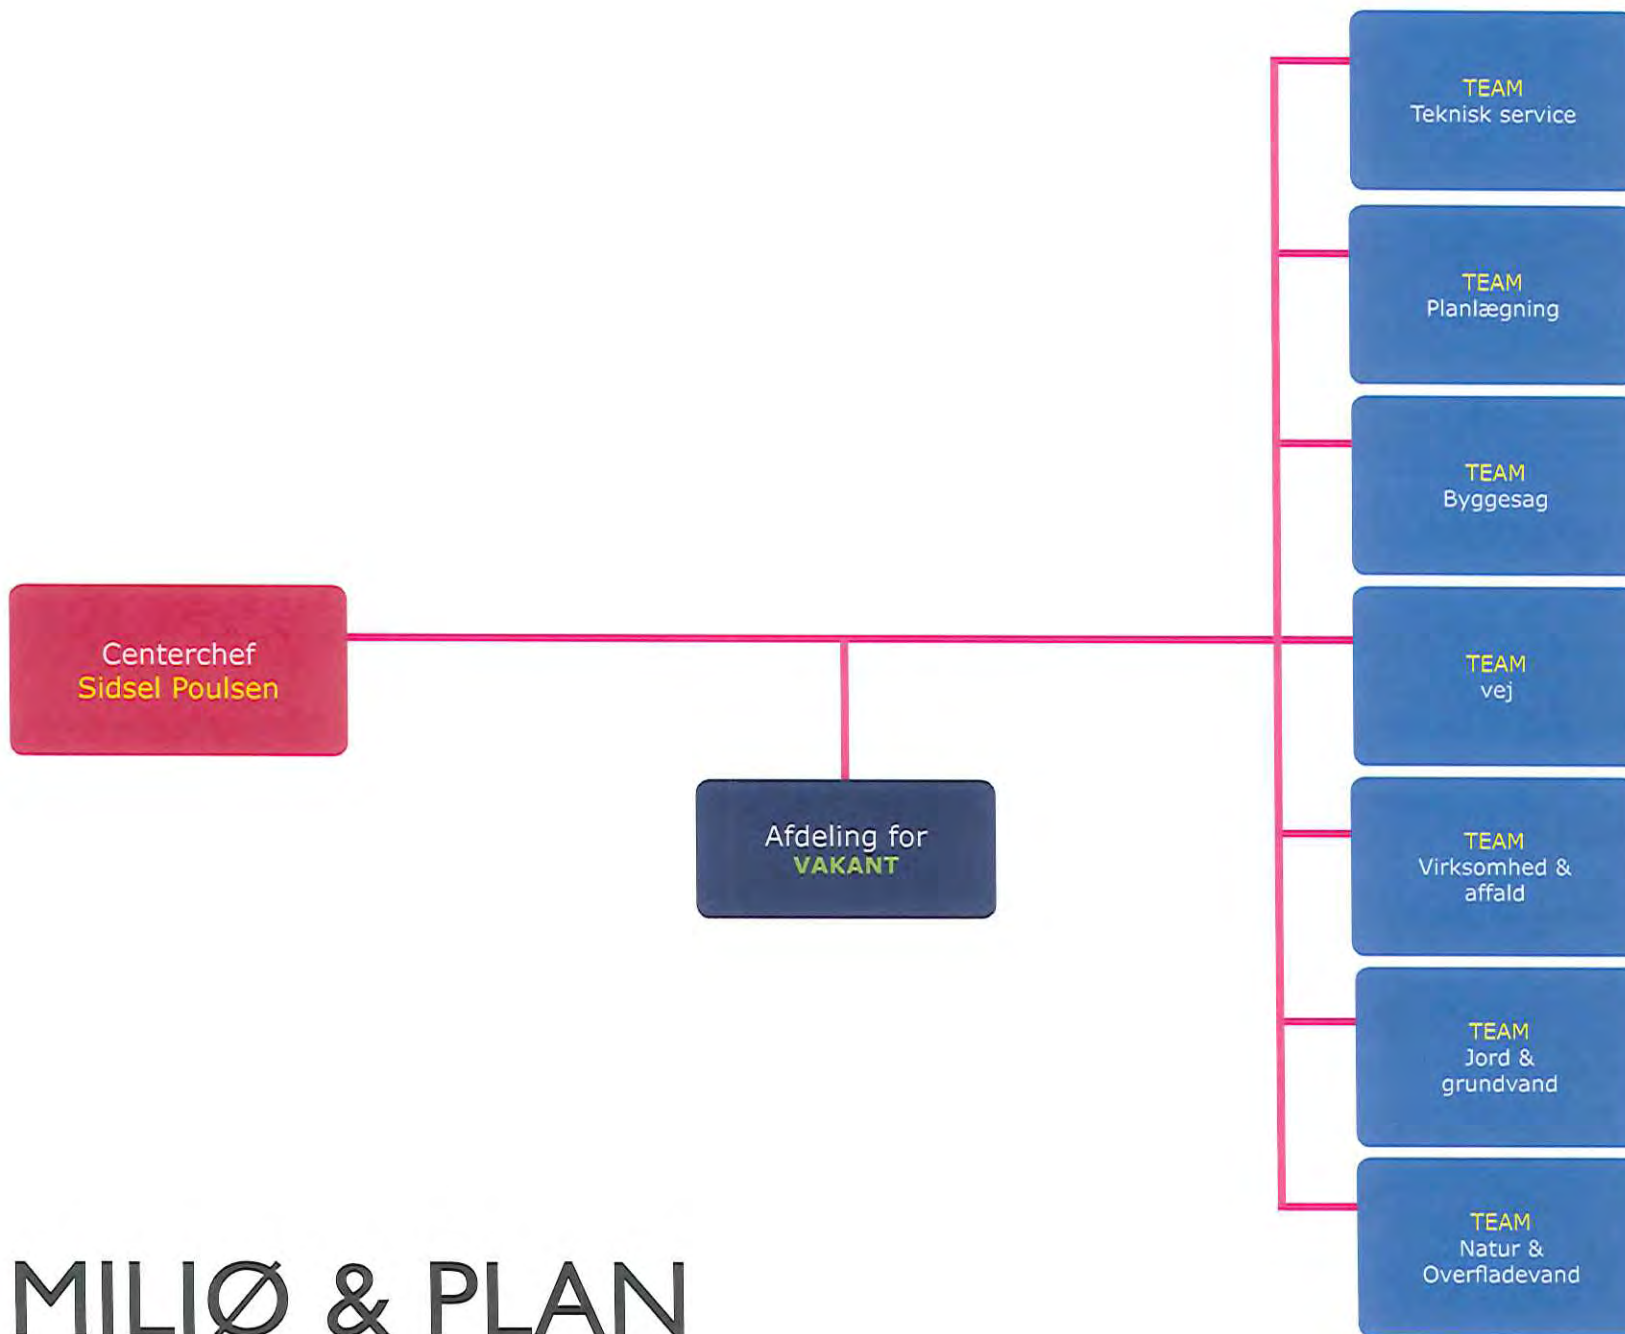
Centerchef
Sidsel Poulsen

Afdeling for
VAKANT

TEAM
Teknisk service

TEAM
Planlægning

TEAM
Byggesag

TEAM
vej

TEAM
Virksomhed & affald

TEAM
Jord & grundvand

TEAM
Natur & Overfladevand

MILJØ & PLAN